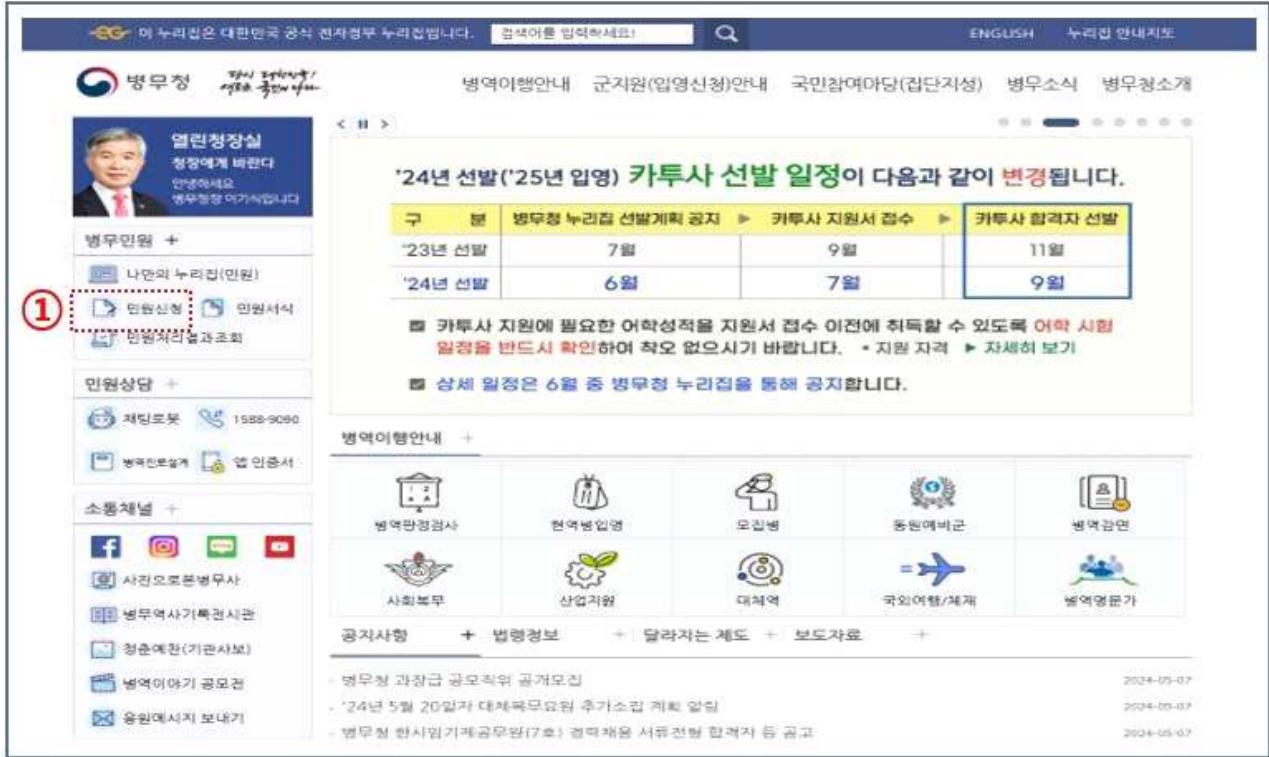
이 누리집은 대한민국 공식 전자정부 누리집입니다. 검색어를 입력하세요! ENGLISH 누리집 안내지도

병무청 병역이행안내 군지원(입영신청)안내 국민참여마당(집단지성) 병무소식 병무청소개

열린청장실
청장에게 바란다
안녕하세요
병무청장 이기식입니다

병무민원 +
나만의 누리집(민원)
① 민원신청 민원서식
민원처리결과조회

민원상담 +
채팅로봇 1588-9090
병역진로설계 앱 인증서

소통채널 +
사진으로본병무사
병무역사기록전시관
청춘예찬(기관사보)
병역이야기 공모전
응원메시지 보내기

'24년 선발('25년 입영) 카투사 선발 일정이 다음과 같이 변경됩니다.

| 구 분 | 병무청 누리집 선발계획 공지 | 카투사 지원서 접수 | 카투사 합격자 선발 |
|---|---|---|---|
| '23년 선발 | 7월 | 9월 | 11월 |
| '24년 선발 | 6월 | 7월 | 9월 |

카투사 지원에 필요한 어학성적을 지원서 접수 이전에 취득할 수 있도록 어학 시험 일정을 반드시 확인하여 착오 없으시기 바랍니다. • 지원 자격 ▶ 자세히 보기

상세 일정은 6월 중 병무청 누리집을 통해 공지합니다.

병역이행안내 +
병역판정검사 현역병입영 모집병 동원예비군 병역감면
사회복무 산업지원 대체역 국외여행/체재 병역명문가

공지사항 + 법령정보 + 달라지는 제도 + 보도자료 +
병무청 과장급 공모직위 공개모집 2024-05-07
'24년 5월 20일자 대체복무요원 추가소집 계획 알림 2024-05-07
병무청 한시임기제공무원(7호) 경력채용 서류전형 합격자 등 공고 2024-05-07